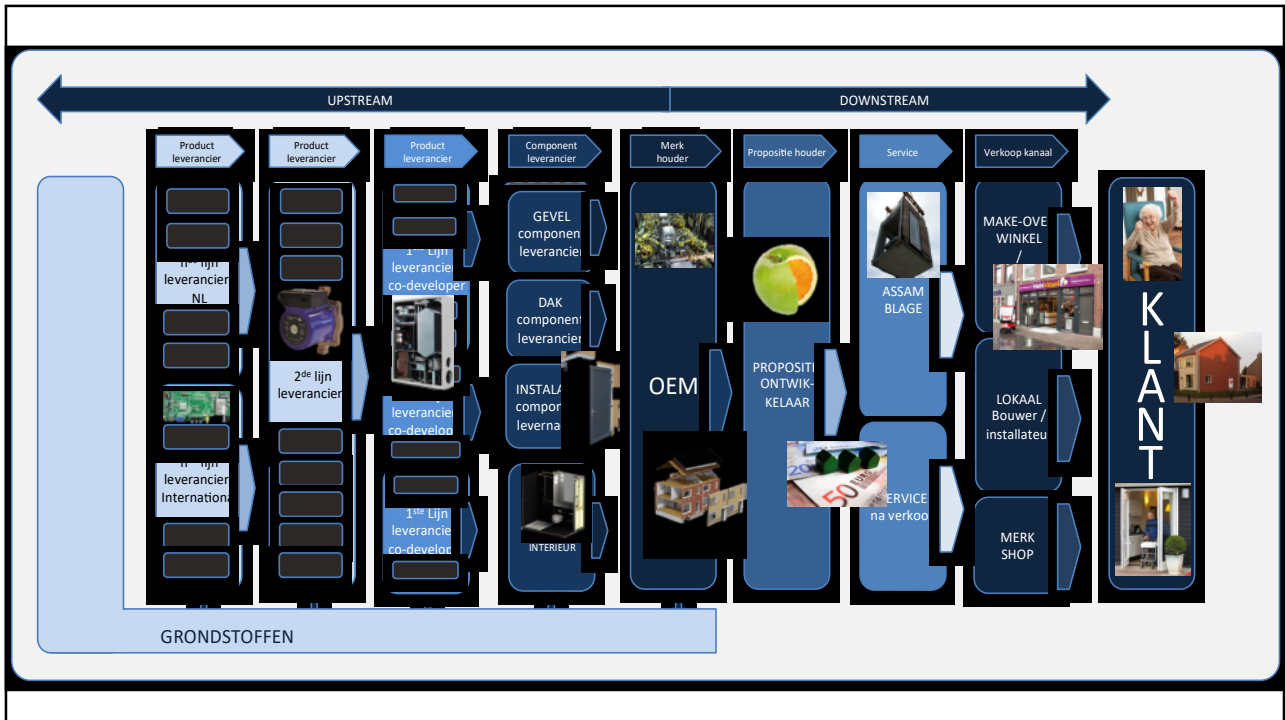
UPSTREAM

DOWNSTREAM

Product leverancier

Product leverancier

Product leverancier

Component leverancier

Merk houder

Propositie houder

Service

Verkoop kanaal

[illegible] lijn leverancier NL

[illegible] lijn leverancier Internationa

2$^{de}$ lijn leverancier

1$^{ste}$ Lijn leverancier co-developer

leverancier co-develop

1$^{ste}$ Lijn leverancier co-develop

GEVEL componen leverancier

DAK component leverancier

INSTALA compon levernai

INTERIEUR

OEM

PROPOSITI ONTWIK- KELAAR

ASSAM BLAGE

SERVICE na verkoo

MAKE-OVE WINKEL /

LOKAAL Bouwer / installateu

MERK SHOP

KLANT

GRONDSTOFFEN